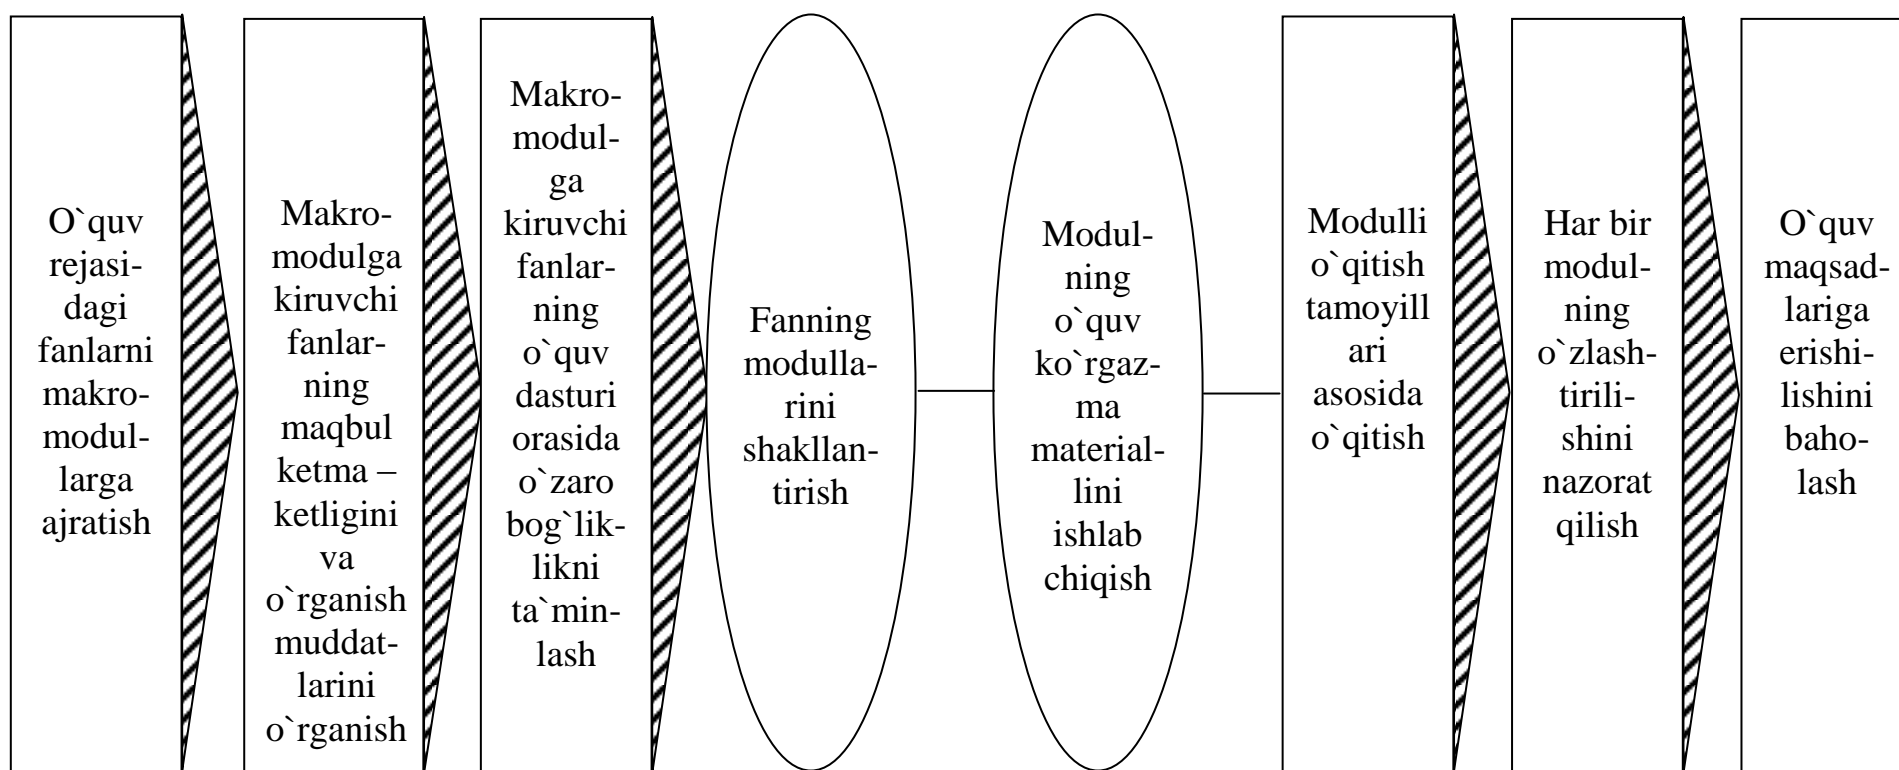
O`quv rejasidagi fanlarni makromodullarga ajratish

Makromodulga kiruvchi fanlarning maqbul ketma – ketligini va o`rganish muddatlarini o`rganish

Makromodulga kiruvchi fanlarning o`quv dasturi orasida o`zaro bog`liklikni ta`minlash

Fanning modullarini shakllantirish

Modulning o`quv ko`rgazma materiallini ishlab chiqish

Modulli o`qitish tamoyillari asosida o`qitish

Har bir modulning o`zlashtirilishini nazorat qilish

O`quv maqsadlariga erishilishini baholash